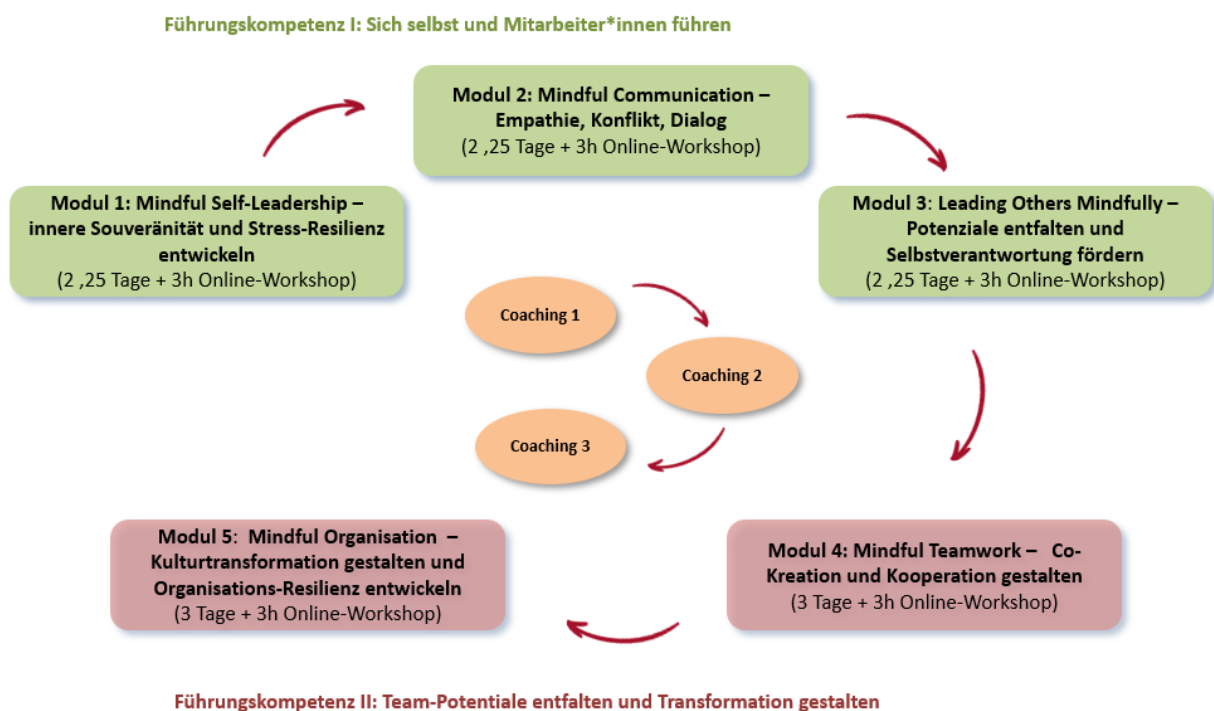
Führungskompetenz I: Sich selbst und Mitarbeiter*innen führen

Modul 2: Mindful Communication – Empathie, Konflikt, Dialog (2 ,25 Tage + 3h Online-Workshop)

Modul 1: Mindful Self-Leadership – innere Souveränität und Stress-Resilienz entwickeln (2 ,25 Tage + 3h Online-Workshop)

Modul 3: Leading Others Mindfully – Potenziale entfalten und Selbstverantwortung fördern (2 ,25 Tage + 3h Online-Workshop)

Coaching 1

Coaching 2

Coaching 3

Modul 5: Mindful Organisation – Kulturtransformation gestalten und Organisations-Resilienz entwickeln (3 Tage + 3h Online-Workshop)

Modul 4: Mindful Teamwork – Co-Kreation und Kooperation gestalten (3 Tage + 3h Online-Workshop)

Führungskompetenz II: Team-Potentiale entfalten und Transformation gestalten